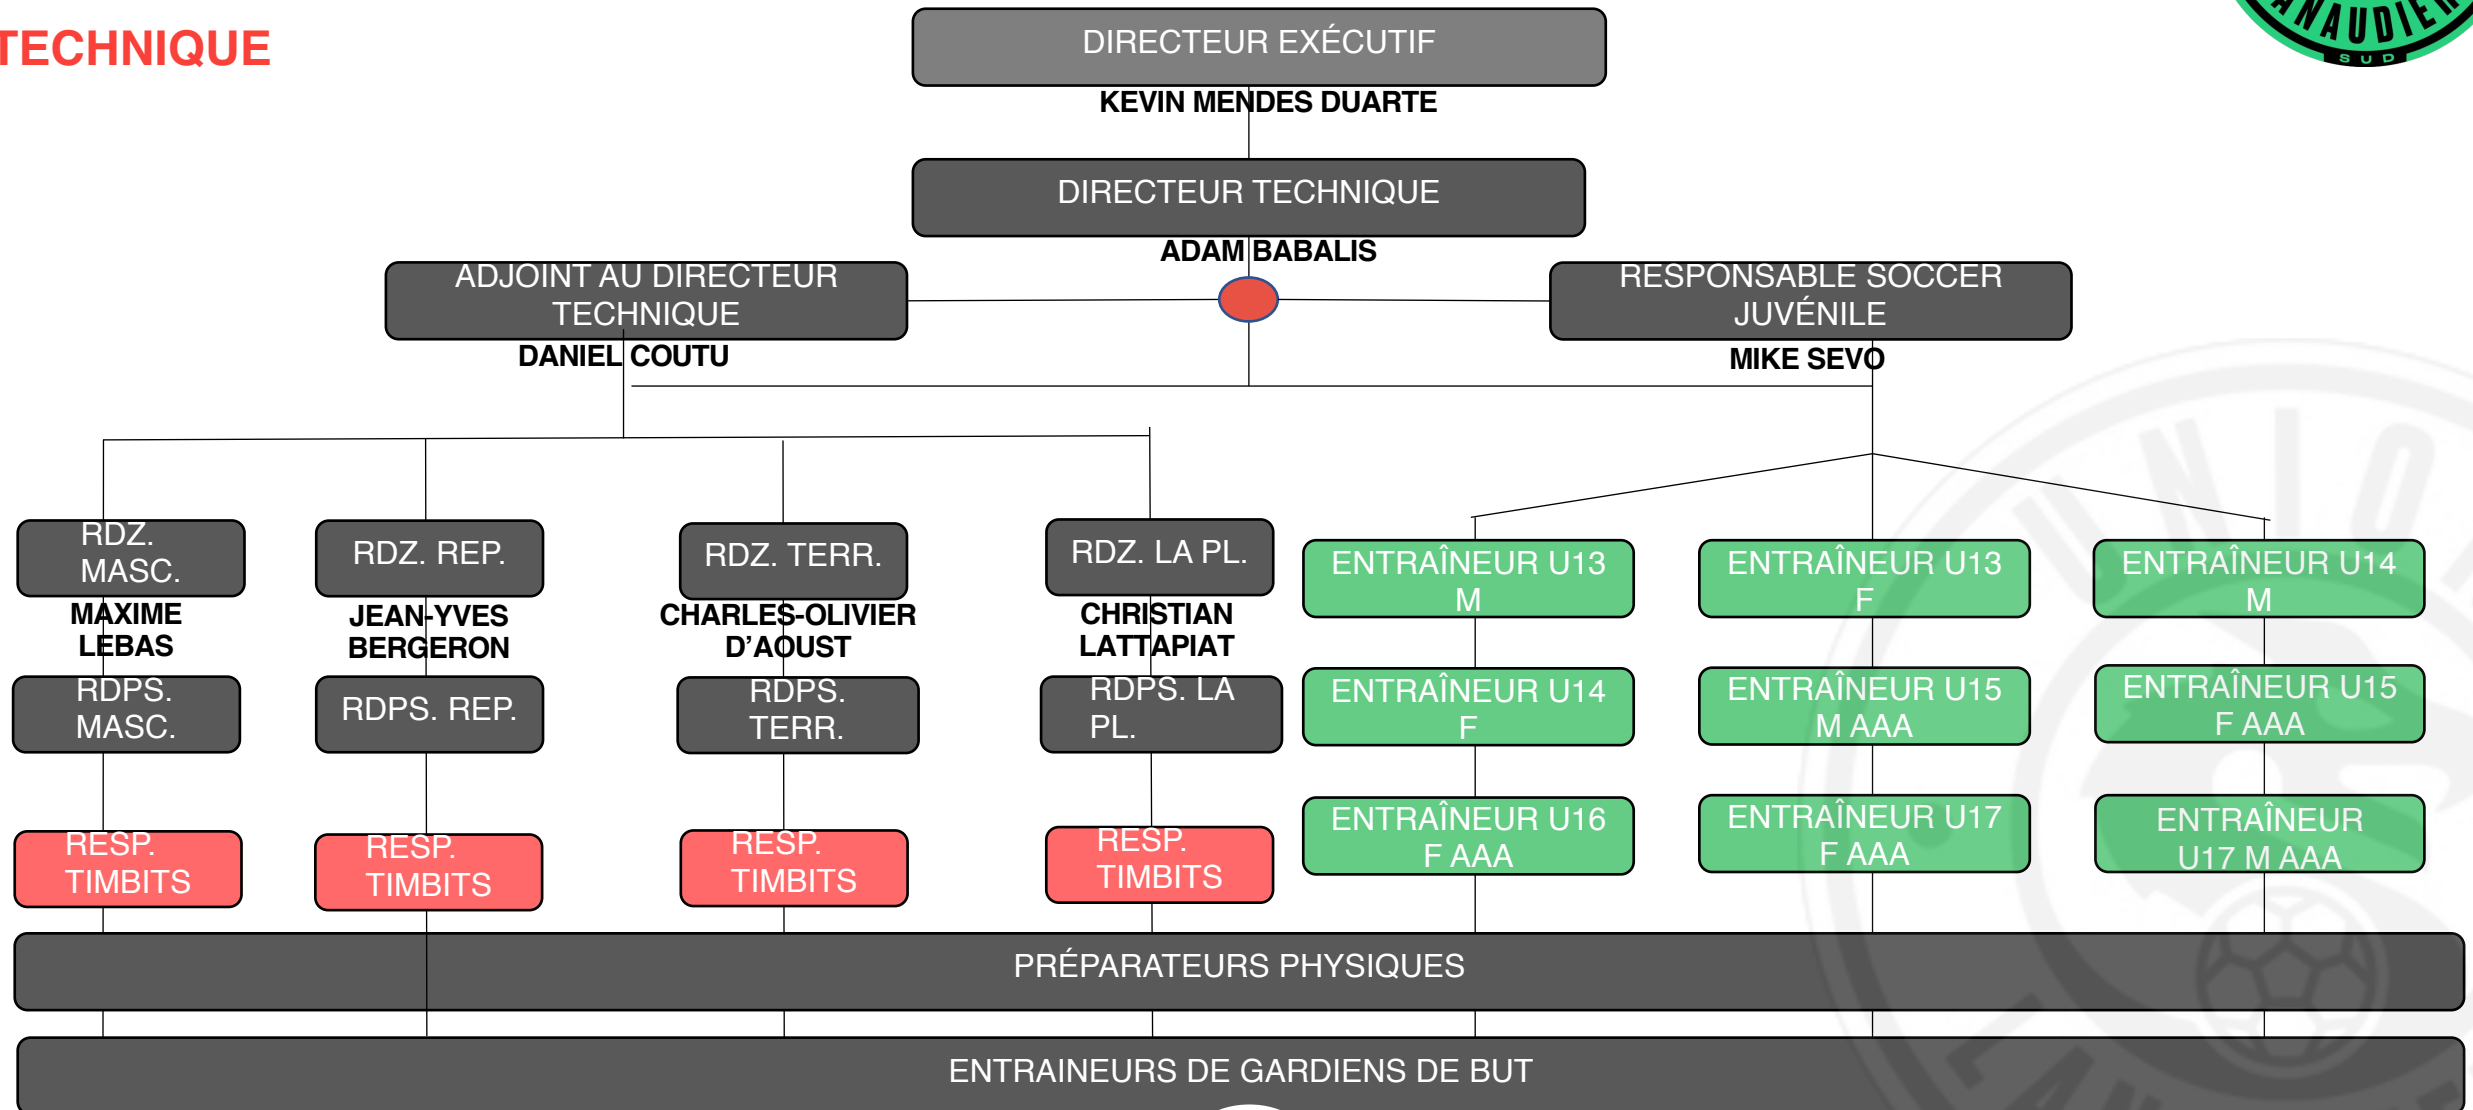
TECHNIQUE

DIRECTEUR EXÉCUTIF
KEVIN MENDES DUARTE

DIRECTEUR TECHNIQUE
ADAM BABALIS

ADJOINT AU DIRECTEUR TECHNIQUE
DANIEL COUTU

RESPONSABLE SOCCER JUVÉNILE
MIKE SEVO

RDZ. MASC.
MAXIME LEBAS

RDZ. REP.
JEAN-YVES BERGERON

RDZ. TERR.
CHARLES-OLIVIER D'AOUST

RDZ. LA PL.
CHRISTIAN LATTAPIAT

ENTRAÎNEUR U13 M

ENTRAÎNEUR U13 F

ENTRAÎNEUR U14 M

RDPS. MASC.

RDPS. REP.

RDPS. TERR.

RDPS. LA PL.

ENTRAÎNEUR U14 F

ENTRAÎNEUR U15 M AAA

ENTRAÎNEUR U15 F AAA

RESP. TIMBITS

RESP. TIMBITS

RESP. TIMBITS

RESP. TIMBITS

ENTRAÎNEUR U16 F AAA

ENTRAÎNEUR U17 F AAA

ENTRAÎNEUR U17 M AAA

PRÉPARATEURS PHYSIQUES

ENTRAINEURS DE GARDIENS DE BUT

NAUDIE
SUD